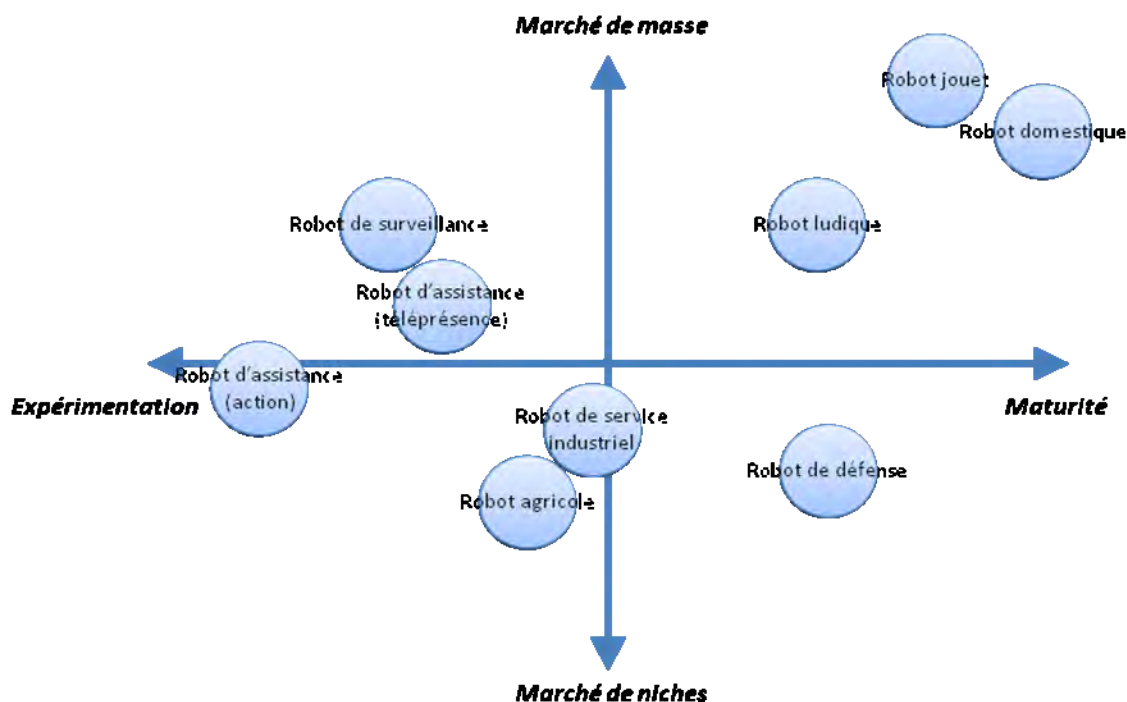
Marché de masse

Robot jouet

Robot domestique

Robot de surveillance

Robot ludique

Robot d'assistance (téléprésence)

Robot d'assistance (action)

Expérimentation

Maturité

Robot de service industriel

Robot de défense

Robot agricole

Marché de niches